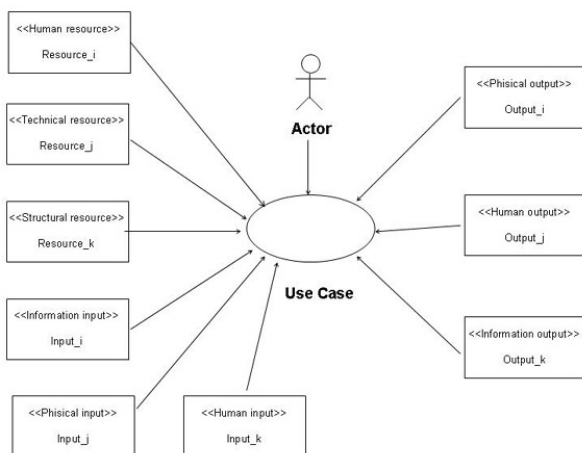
<<Human resource>>
Resource_i

<<Technical resource>>
Resource_j

<<Structural resource>>
Resource_k

<<Information input>>
Input_i

<<Phisical input>>
Input_j

<<Human input>>
Input_k

Actor

Use Case

<<Phisical output>>
Output_i

<<Human output>>
Output_j

<<Information output>>
Output_k